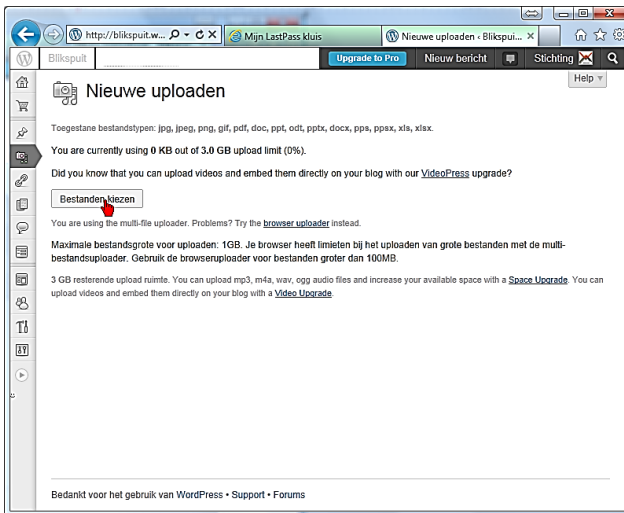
http://blikspuit.w... Mijn LastPass kluis Nieuwe uploaden ‹ Blikspui...

Blikspuit Upgrade to Pro Nieuw bericht Stichting

Help

Nieuwe uploaden

Toegestane bestandstypen: jpg, jpeg, png, gif, pdf, doc, ppt, odt, pptx, docx, pps, ppsx, xls, xlsx.

You are currently using 0 KB out of 3.0 GB upload limit (0%).

Did you know that you can upload videos and embed them directly on your blog with our VideoPress upgrade?

Bestanden kiezen

You are using the multi-file uploader. Problems? Try the browser uploader instead.

Maximale bestandsgrote voor uploaden: 1GB. Je browser heeft limieten bij het uploaden van grote bestanden met de multi-bestandsuploader. Gebruik de browseruploader voor bestanden groter dan 100MB.

3 GB resterende upload ruimte. You can upload mp3, m4a, wav, ogg audio files and increase your available space with a Space Upgrade. You can upload videos and embed them directly on your blog with a Video Upgrade.

Bedankt voor het gebruik van WordPress • Support • Forums